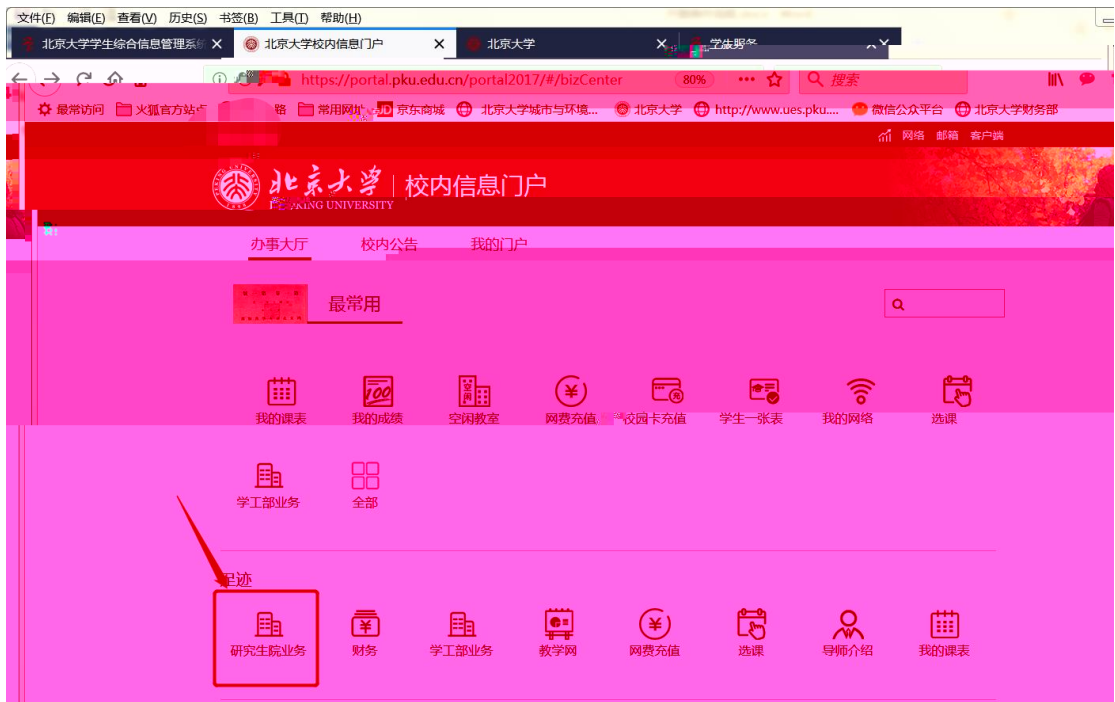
文件(F) 编辑(E) 查看(V) 历史(S) 书签(B) 工具(T) 帮助(H)

北京大学学生综合信息管理系 ×
北京大学校内信息门户 ×
北京大学 ×
学生服务 ×

https://portal.pku.edu.cn/portal2017/#/bizCenter 80% ••• 搜索

最常访问 火狐官方站点 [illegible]路 常用网址 京东商城 北京大学城市与环境... 北京大学 http://www.ues.pku.... 微信公众平台 北京大学财务部

网络 邮箱 客户端

北京大学 | 校内信息门户
PEKING UNIVERSITY

办事大厅 校内公告 我的门户

最常用

我的课表 我的成绩 空闲教室 网费充值 校园卡充值 学生一张表 我的网络 选课

学工部业务 全部

足迹

研究生院业务 财务 学工部业务 教学网 网费充值 选课 导师介绍 我的课表